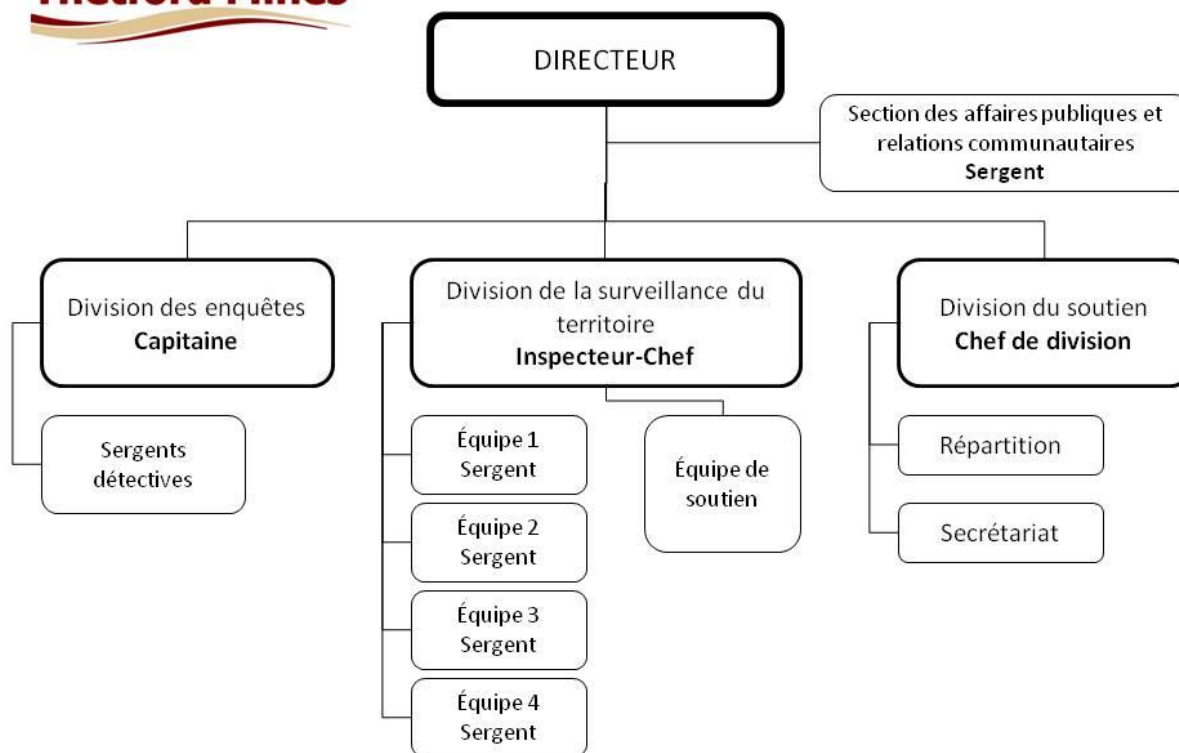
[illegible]

DIRECTEUR

Section des affaires publiques et relations communautaires
**Sergent**

Division des enquêtes
**Capitaine**

Sergents détectives

Division de la surveillance du territoire
**Inspecteur-Chef**

Équipe 1
Sergent

Équipe 2
Sergent

Équipe 3
Sergent

Équipe 4
Sergent

Équipe de soutien

Division du soutien
**Chef de division**

Répartition

Secrétariat